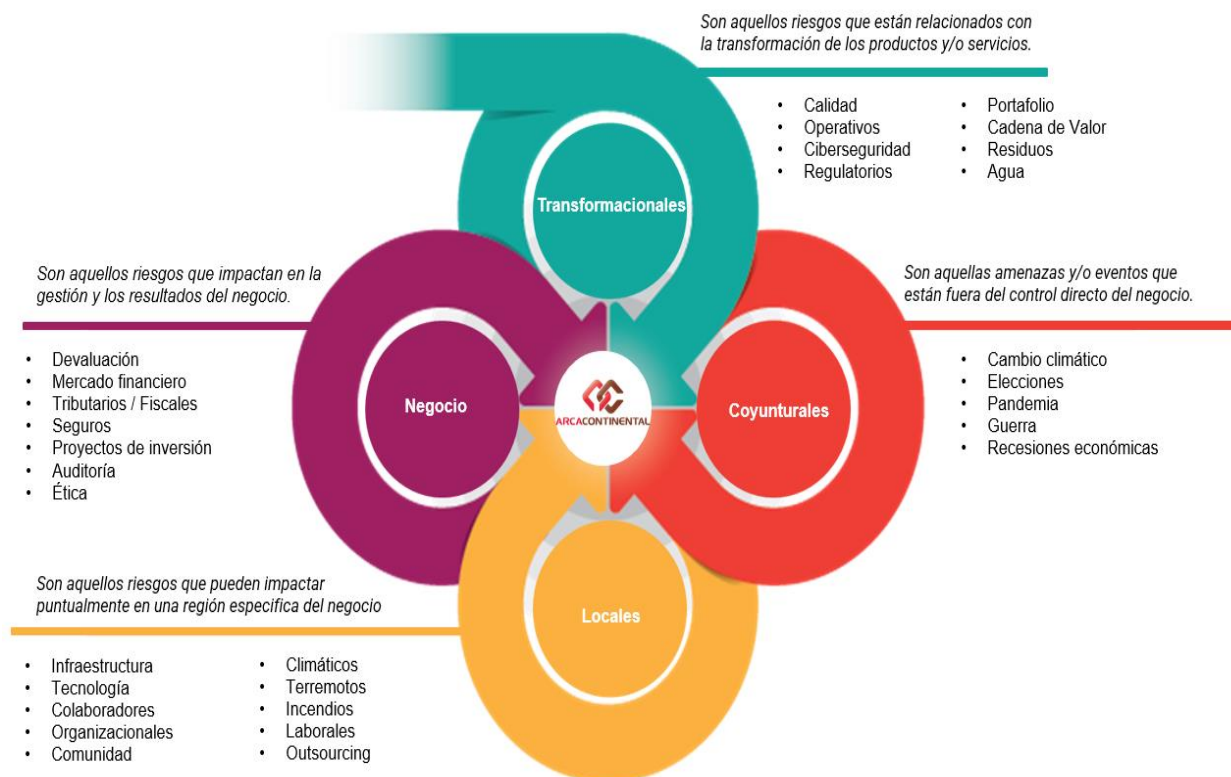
Son aquellos riesgos que están relacionados con la transformación de los productos y/o servicios.

- Calidad
- Operativos
- Ciberseguridad
- Regulatorios

- Portafolio
- Cadena de Valor
- Residuos
- Agua

Transformacionales

Son aquellos riesgos que impactan en la gestión y los resultados del negocio.

- Devaluación
- Mercado financiero
- Tributarios / Fiscales
- Seguros
- Proyectos de inversión
- Auditoría
- Ética

Negocio

ARCACONTINENTAL

Coyunturales

Son aquellas amenazas y/o eventos que están fuera del control directo del negocio.

- Cambio climático
- Elecciones
- Pandemia
- Guerra
- Recesiones económicas

Son aquellos riesgos que pueden impactar puntualmente en una región específica del negocio

Locales

- Infraestructura
- Tecnología
- Colaboradores
- Organizacionales
- Comunidad

- Climáticos
- Terremotos
- Incendios
- Laborales
- Outsourcing